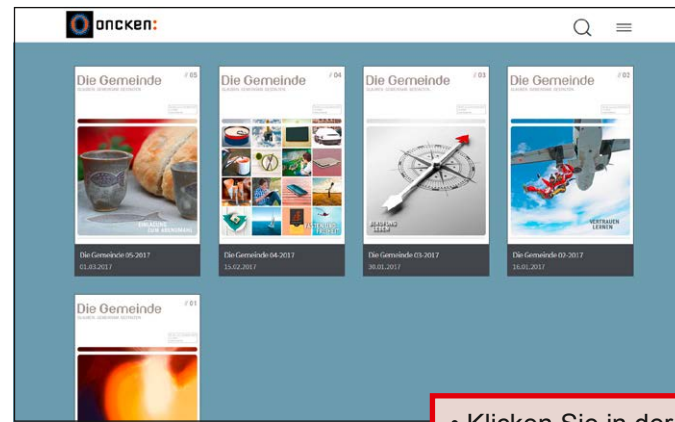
oncken:

Die Gemeinde
/ 05
EINLADUNG ZUM ABENDMAHL
Die Gemeinde 05-2017
01.03.2017

Die Gemeinde
/ 04
Die Gemeinde 04-2017
15.02.2017

Die Gemeinde
/ 03
Die Gemeinde 03-2017
30.01.2017

Die Gemeinde
/ 02
VERTRAUEN LERNEN
Die Gemeinde 02-2017
16.01.2017

Die Gemeinde
/ 01

• Klicken Sie in der